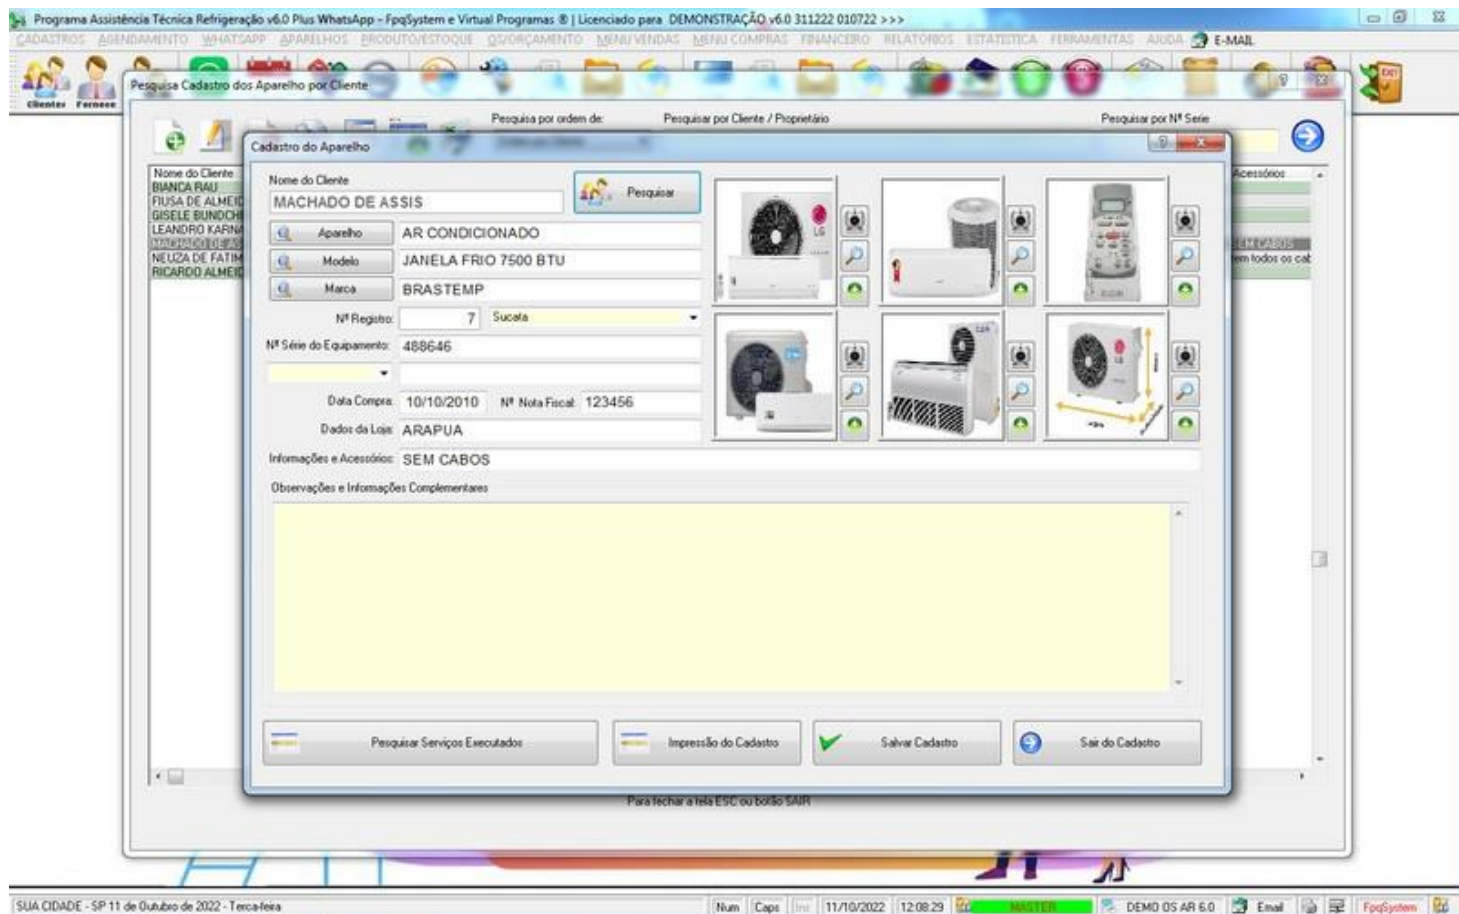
Programa Assistência Técnica Refrigeração v6.0 Plus WhatsApp - FpqSystem e Virtual Programas ® | Licenciado para DEMONSTRAÇÃO v6.0 311222 010722 >>>

CADASTROS AGENDAMENTO WHATSAPP APARELHOS PRODUTO/ESTOQUE OS/ORÇAMENTO MENU VENDAS MENU COMPRAS FINANCEIRO RELATORIOS ESTATISTICA FERRAMENTAS AJUDA E-MAIL

Clientes Fornece

Pesquisa Cadastro dos Aparelho por Cliente

Pesquisa por ordem de: Pesquisar por Cliente / Proprietário Pesquisar por Nº Serie

Nome do Cliente
BIANCA RAU
FIUSA DE ALMEID
GISELE BUNDCH
LEANDRO KARN
MACHADO DE AS
NEUZA DE FATIM
RICARDO ALMEID

Acessórios
SEM CABOS
em todos os cab

Cadastro do Aparelho

Nome do Cliente
MACHADO DE ASSIS
Pesquisar
Aparelho AR CONDICIONADO
Modelo JANELA FRIO 7500 BTU
Marca BRASTEMP
Nº Registro: 7 Sucata
Nº Série do Equipamento: 488646
Data Compra 10/10/2010 Nº Nota Fiscal 123456
Dados da Loja ARAPUA
Informações e Acessórios SEM CABOS
Observações e Informações Complementares

Pesquisar Serviços Executados
Impressão do Cadastro
Salvar Cadastro
Sair do Cadastro

Para fechar a tela ESC ou botão SAIR

SUA CIDADE - SP 11 de Outubro de 2022 - Terça-feira | Num | Caps | Ins | 11/10/2022 | 12:08:29 | MASTER | DEMO OS AR 6.0 | Email | FpqSystem